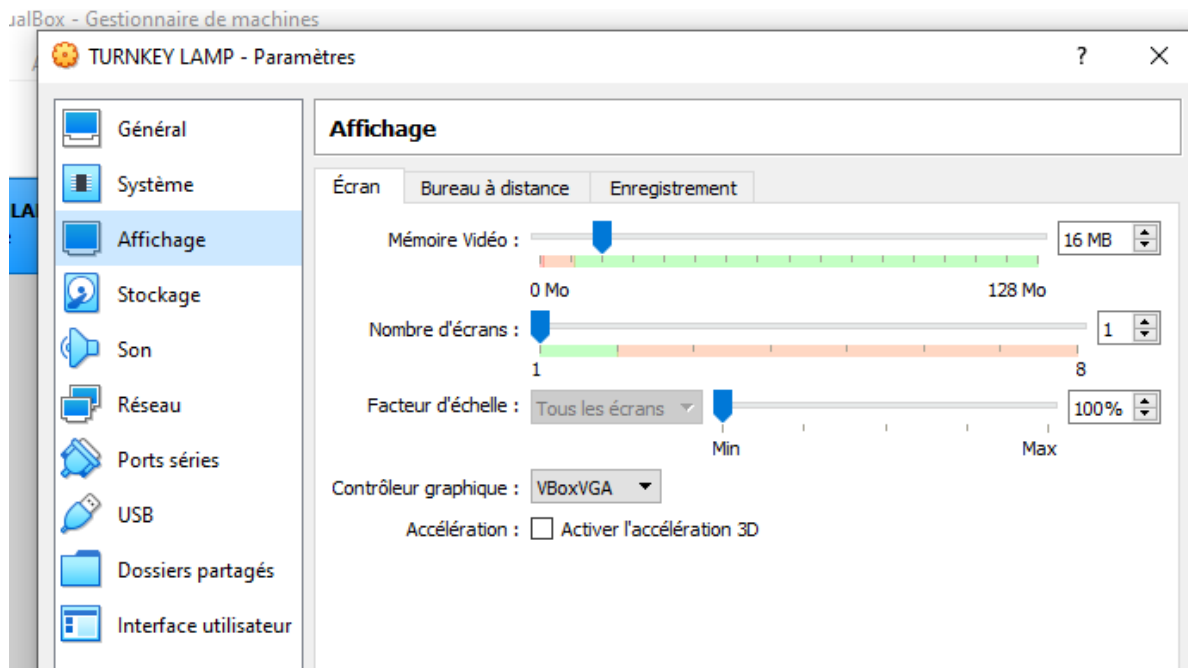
ualBox - Gestionnaire de machines

TURNKEY LAMP - Paramètres

?

LA

Général

Système

Affichage

Stockage

Son

Réseau

Ports séries

USB

Dossiers partagés

Interface utilisateur

Affichage

Écran

Bureau à distance

Enregistrement

Mémoire Vidéo :

16 MB

0 Mo

128 Mo

Nombre d'écrans :

1

1

8

Facteur d'échelle :

Tous les écrans

100%

Min

Max

Contrôleur graphique :

VBoxVGA

Accélération :

Activer l'accélération 3D